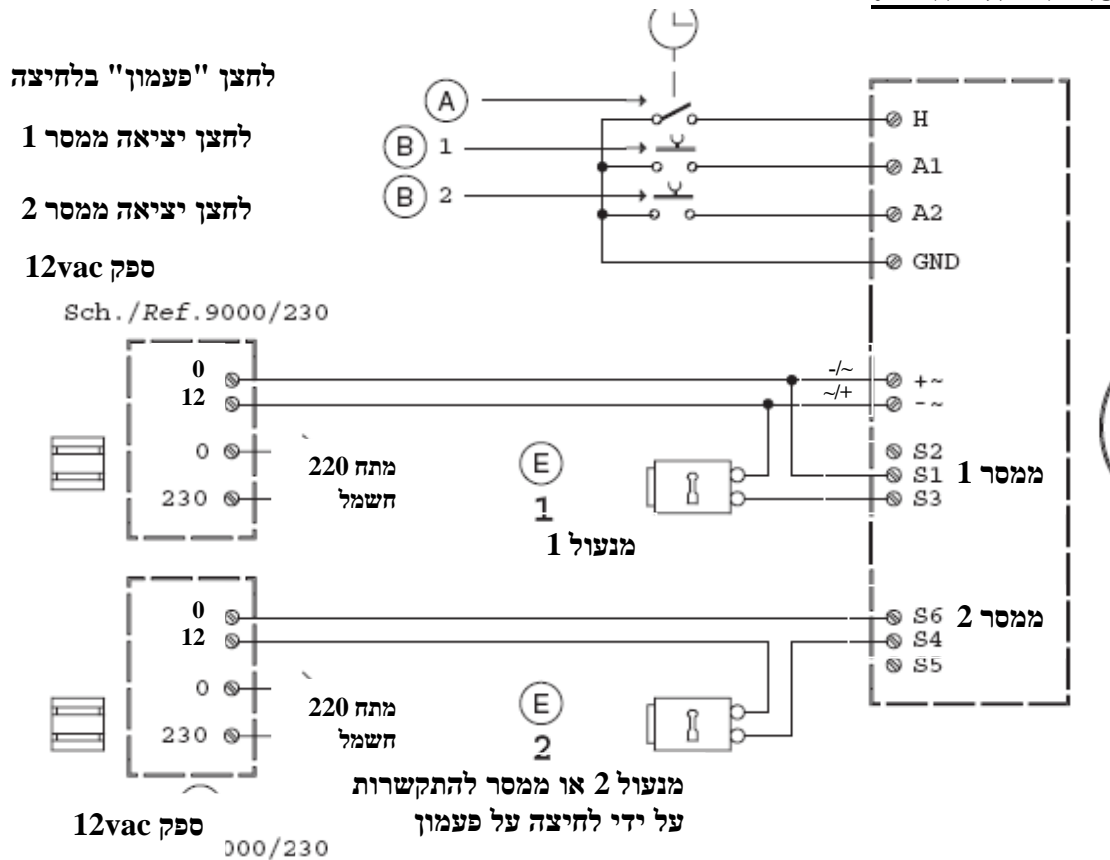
לחצן "פעמון" בלחיצה

לחצן יציאה ממסר 1

לחצן יציאה ממסר 2

ספק 12vac

Sch./Ref.9000/230

A

B 1

B 2

H
A1
A2
GND

0
12
0
230

מתח 220 חשמל

-/~
~/+

+~
-~
S2
S1
S3

ממסר 1

E
1
מנעול 1

0
12
0
230

מתח 220 חשמל

S6
S4
S5

ממסר 2

E
2
מנעול 2 או ממסר להתקשרות על ידי לחיצה על פעמון

ספק 12vac

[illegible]000/230